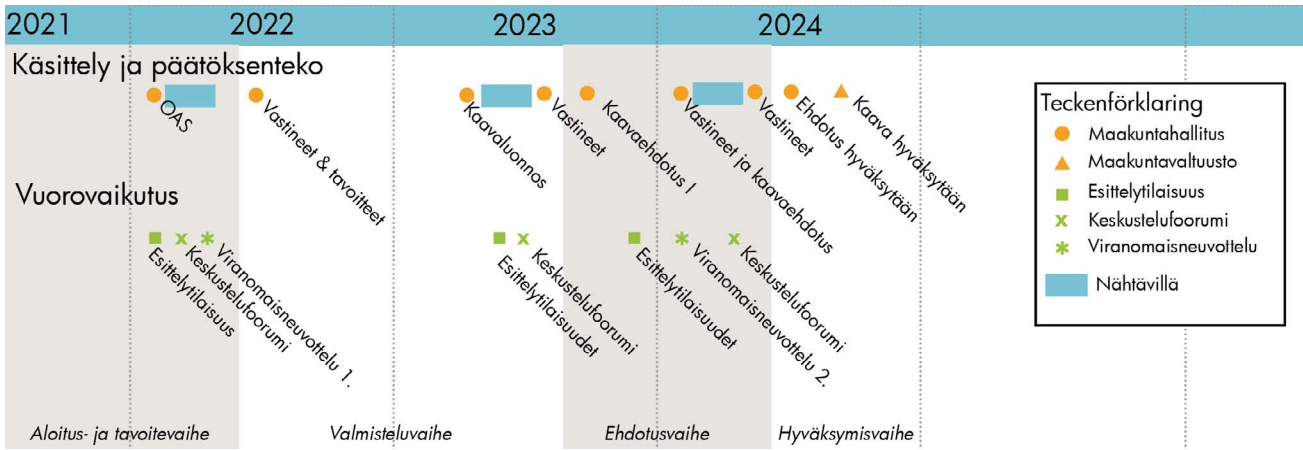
2021 2022 2023 2024

Käsittely ja päätöksenteko

OAS

Vastineet & tavoitteet

Kaavaluonnos

Vastineet

Kaavaehdotus I

Vastineet ja kaavaehdotus

Vastineet

Ehdotus hyväksytään

Kaava hyväksytään

Vuorovaikutus

Esittelytilaisuus

Keskustelufoorumi

Viranomaisneuvottelu 1.

Keskustelufoorumi

Esittelytilaisuudet

Esittelytilaisuudet

Viranomaisneuvottelu 2.

Keskustelufoorumi

Teckenförklaring
Maakuntahallitus
Maakuntavaltuusto
Esittelytilaisuus
Keskustelufoorumi
Viranomaisneuvottelu
Nähtävillä

Aloitus- ja tavoitevaihe Valmisteluvaihe Ehdotusvaihe Hyväksymisvaihe